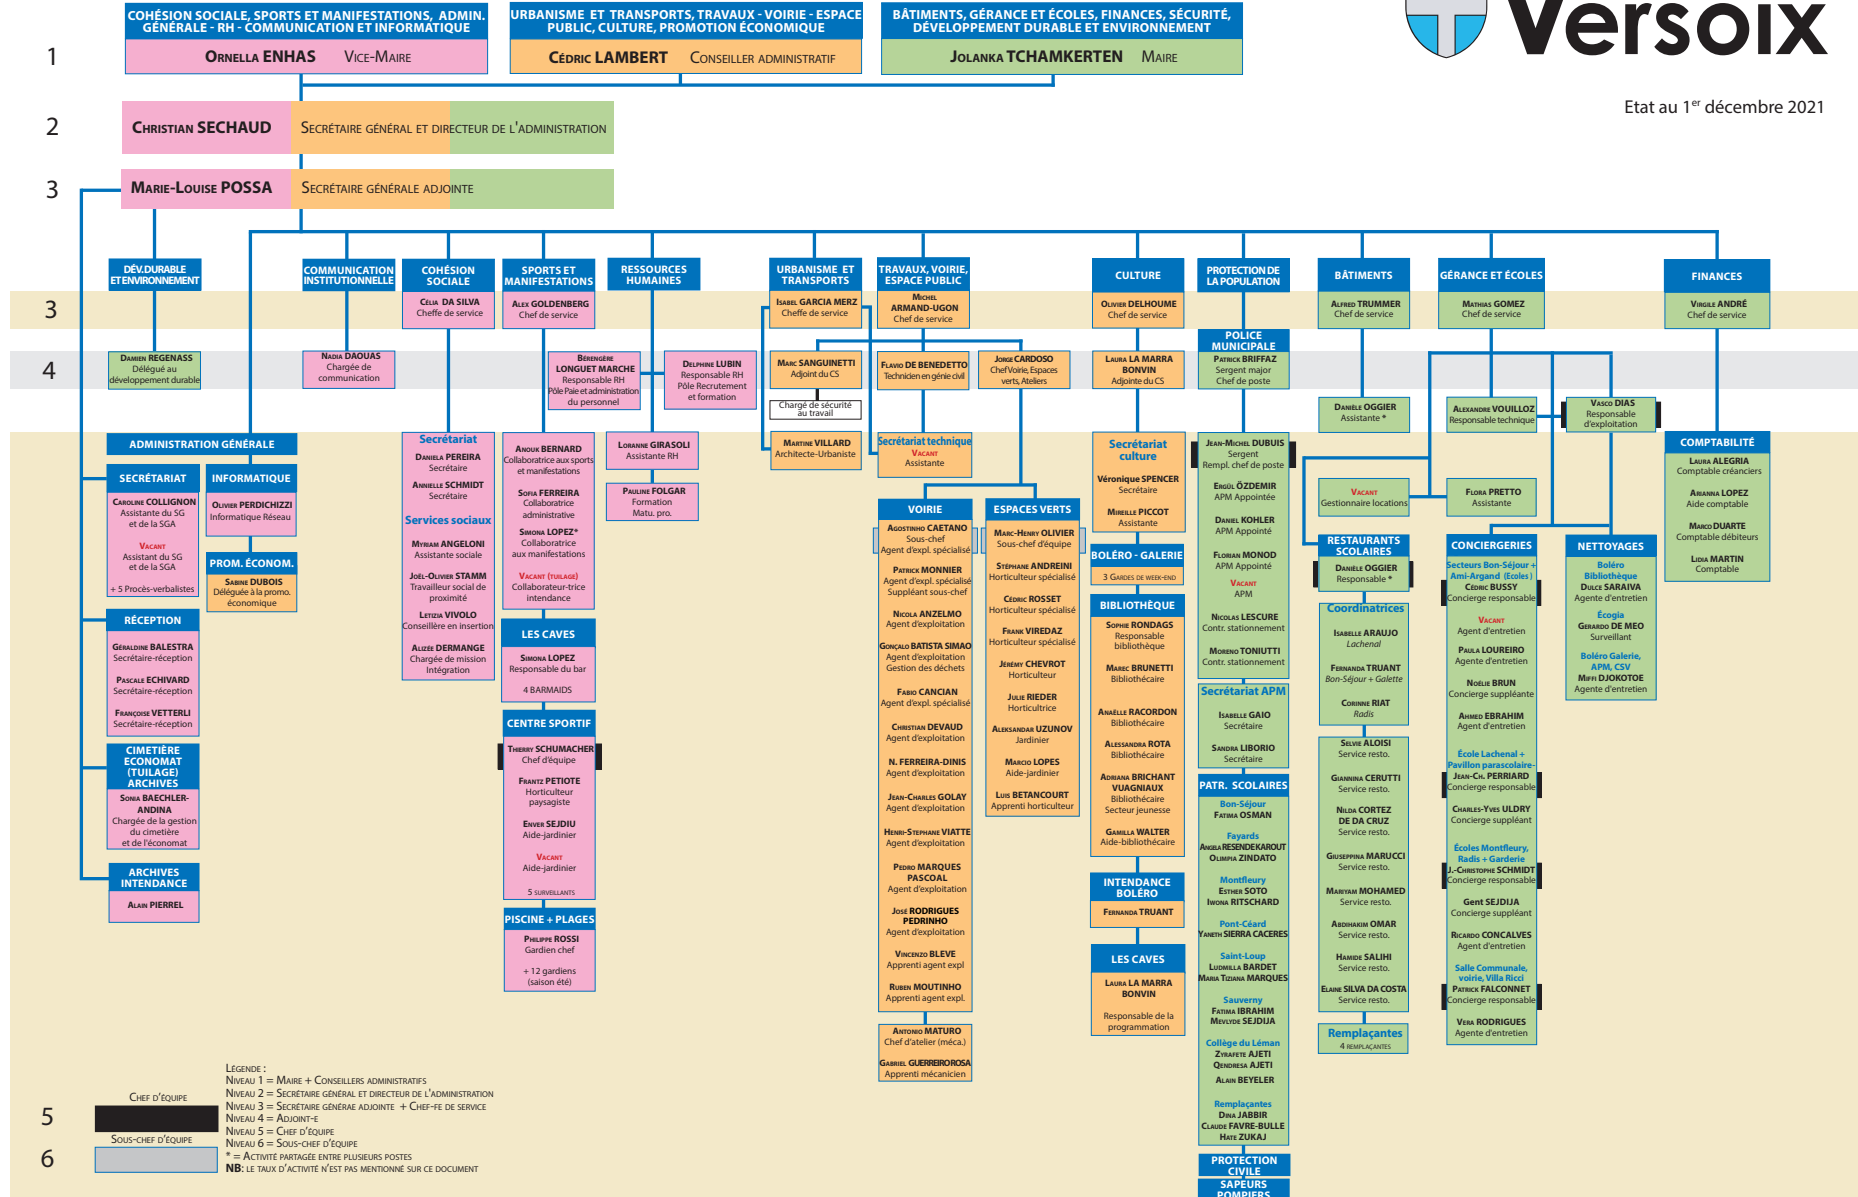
COHÉSION SOCIALE, SPORTS ET MANIFESTATIONS, ADMIN. GÉNÉRALE - RH - COMMUNICATION ET INFORMATIQUE
ORNELLA ENHAS VICE-MAIRE

URBANISME ET TRANSPORTS, TRAVAUX - VOIRIE - ESPACE PUBLIC, CULTURE, PROMOTION ÉCONOMIQUE
CÉDRIC LAMBERT CONSEILLER ADMINISTRATIF

BÂTIMENTS, GÉRANCE ET ÉCOLES, FINANCES, SÉCURITÉ, DÉVELOPPEMENT DURABLE ET ENVIRONNEMENT
JOLANKA TCHAMKERTEN MAIRE

Versoix

Etat au 1$^{er}$ décembre 2021

1
2
3

CHRISTIAN SECHAUD SECRÉTAIRE GÉNÉRAL ET DIRECTEUR DE L'ADMINISTRATION

MARIE-LOUISE POSSA SECRÉTAIRE GÉNÉRALE ADJOINTE

DÉV.DURABLE ET ENVIRONNEMENT
COMMUNICATION INSTITUTIONNELLE
COHÉSION SOCIALE
SPORTS ET MANIFESTATIONS
RESSOURCES HUMAINES
URBANISME ET TRANSPORTS
TRAVAUX, VOIRIE, ESPACE PUBLIC
CULTURE
PROTECTION DE LA POPULATION
BÂTIMENTS
GÉRANCE ET ÉCOLES
FINANCES

3
4

CÉLIA DA SILVA Cheffe de service
ALEX GOLDENBERG Chef de service
ISABEL GARCIA MERZ Cheffe de service
MICHEL ARMAND-UGON Chef de service
OLIVIER DELHOUME Chef de service
POLICE MUNICIPALE
PATRICK BRIFFAZ Sergent major Chef de poste
ALFRED TRUMMER Chef de service
MATHIAS GOMEZ Chef de service
VIRGILE ANDRÉ Chef de service

DAMIEN REGENASS Délégué au développement durable
NADIA DAOUAS Chargée de communication
BERENGÈRE LONGUET MARCHE Responsable RH Pôle Paie et administration du personnel
DELPHINE LUBIN Responsable RH Pôle Recrutement et formation
MARC SANGUINETTI Adjoint du CS
Chargé de sécurité au travail
FLAVIO DE BENEDETTO Technicien en génie civil
JORGE CARDOSO Chef Voirie, Espaces verts, Ateliers
LAURA LA MARRA BONVIN Adjointe du CS
DANIÈLE OGGIER Assistante *
ALEXANDRE VOUILLOZ Responsable technique
VASCO DIAS Responsable d'exploitation

ADMINISTRATION GÉNÉRALE
SECRÉTARIAT
CAROLINE COLLIGNON Assistante du SG et de la SGA
VACANT Assistant du SG et de la SGA
+ 5 Procès-verbalistes
INFORMATIQUE
OLIVIER PERDICHIZZI Informatique Réseau
PROM. ÉCONOM.
SABINE DUBOIS Déléguée à la promo. économique
RÉCEPTION
GÉRALDINE BALESTRA Secrétaire-réception
PASCALE ECHIVARD Secrétaire-réception
FRANÇOISE VETTERLI Secrétaire-réception
CIMETIÈRE ECONOMAT (TUILAGE) ARCHIVES
SONIA BAECHLER-ANDINA Chargée de la gestion du cimetière et de l'économat
ARCHIVES INTENDANCE
ALAIN PIERREL

Secrétariat
DANIELA PEREIRA Secrétaire
ANNIELLE SCHMIDT Secrétaire
Services sociaux
MYRIAM ANGELONI Assistante sociale
JOËL-OLIVIER STAMM Travailleur social de proximité
LETIZIA VIVOLO Conseillère en insertion
ALIZÉE DERMANGE Chargée de mission Intégration

ANOUK BERNARD Collaboratrice aux sports et manifestations
SOFIA FERREIRA Collaboratrice administrative
SIMONA LOPEZ* Collaboratrice aux manifestations
VACANT (TUILAGE) Collaborateur-trice intendant
LES CAVES
SIMONA LOPEZ Responsable du bar
4 BARMAIDS
CENTRE SPORTIF
THIERRY SCHUMACHER Chef d'équipe
FRANTZ PETIOTE Horticulteur paysagiste
ENVER SEJDIU Aide-jardinier
VACANT Aide-jardinier
5 SURVEILLANTS
PISCINE + PLAGES
PHILIPPE ROSSI Gardien chef
+ 12 gardiens (saison été)

LORANNE GIRASOLI Assistante RH
PAULINE FOLGAR Formation Matu. pro.

MARTINE VILLARD Architecte-Urbaniste
Secrétariat technique
VACANT Assistante

VOIRIE
AGOSTINHO CAETANO Sous-chef Agent d'expl. spécialisé
PATRICK MONNIER Agent d'expl. spécialisé Suppléant sous-chef
NICOLA ANZELMO Agent d'exploitation
GONÇALO BATISTA SIMAO Agent d'exploitation Gestion des déchets
FABIO CANCIAN Agent d'expl. spécialisé
CHRISTIAN DEVAUD Agent d'exploitation
N. FERREIRA-DINIS Agent d'exploitation
JEAN-CHARLES GOLAY Agent d'exploitation
HENRI-STEPHANE VIATTE Agent d'exploitation
PEDRO MARQUES PASCOAL Agent d'exploitation
JOSÉ RODRIGUES PEDRINHO Agent d'exploitation
VINCENZO BLEVE Apprenti agent expl
RUBEN MOUTINHO Apprenti agent expl.
ANTONIO MATURO Chef d'atelier (méca.)
GABRIEL GUERREIRO ROSA Apprenti mécanicien

ESPACES VERTS
MARC-HENRY OLIVIER Sous-chef d'équipe
STÉPHANE ANDREINI Horticulteur spécialisé
CÉDRIC ROSSET Horticulteur spécialisé
FRANK VIREDAZ Horticulteur spécialisé
JÉRÉMY CHEVROT Horticulteur
JULIE RIEDER Horticultrice
ALEKSANDAR UZUNOV Jardinier
MARCIO LOPES Aide-jardinier
LUIS BETANCOURT Apprenti horticulteur

Secrétariat culture
Véronique SPENCER Secrétaire
MIREILLE PICCOT Assistante
BOLÉRO - GALERIE
3 GARDES DE WEEK-END
BIBLIOTHÈQUE
SOPHIE RONDAGS Responsable bibliothèque
MAREC BRUNETTI Bibliothécaire
ANAËLLE RACORDON Bibliothécaire
ALESSANDRA ROTA Bibliothécaire
ADRIANA BRICHANT VUAGNIAUX Bibliothécaire Secteur jeunesse
GAMILLA WALTER Aide-bibliothécaire
INTENDANCE BOLÉRO
FERNANDA TRUANT
LES CAVES
LAURA LA MARRA BONVIN
Responsable de la programmation

JEAN-MICHEL DUBUIS Sergent Rempl. chef de poste
ERGÜL ÖZDEMIR APM Appointée
DANIEL KOHLER APM Appointé
FLORIAN MONOD APM Appointé
VACANT APM
NICOLAS LESCURE Contr. stationnement
MORENO TONIUTTI Contr. stationnement
Secrétariat APM
ISABELLE GAIO Secrétaire
SANDRA LIBORIO Secrétaire
PATR. SCOLAIRES
Bon-Séjour
FATIMA OSMAN
Fayards
ANGELA RESENDEKAROUT
OLIMPIA ZINDATO
Montfleury
ESTHER SOTO
IWONA RITSCHARD
Pont-Céard
YANETH SIERRA CACERES
Saint-Loup
LUDMILLA BARDET
MARIA TIZIANA MARQUES
Sauverny
FATIMA IBRAHIM
MEVLYDE SEJDIJA
Collège du Léman
ZYRAFETE AJETI
QENDRESA AJETI
ALAIN BEYELER
Remplaçantes
DINA JABBIR
CLAUDE FAVRE-BULLE
HATE ZUKAJ
PROTECTION CIVILE
SAPEURS POMPIERS

VACANT Gestionnaire locations
RESTAURANTS SCOLAIRES
DANIÈLE OGGIER Responsable *
Coordinatrices
ISABELLE ARAUJO Lachenal
FERNANDA TRUANT Bon-Séjour + Galette
CORINNE RIAT Radis
SELVIE ALOISI Service resto.
GIANNINA CERUTTI Service resto.
NILDA CORTEZ DE DA CRUZ Service resto.
GIUSEPPINA MARUCCI Service resto.
MARIYAM MOHAMED Service resto.
ABDIHAKIM OMAR Service resto.
HAMIDE SALIHI Service resto.
ELAINE SILVA DA COSTA Service resto.
Remplaçantes
4 REMPLAÇANTES

FLORA PRETTO Assistante
CONCIERGERIES
Secteurs Bon-Séjour + Ami-Argand (Ecoles)
CÉDRIC BUSSY Concierge responsable
VACANT Agent d'entretien
PAULA LOUREIRO Agente d'entretien
NOËLIE BRUN Concierge suppléante
AHMED EBRAHIM Agent d'entretien
École Lachenal + Pavillon parascolaire
JEAN-CH. PERRIARD Concierge responsable
CHARLES-YVES ULDRY Concierge suppléant
Écoles Montfleury, Radis + Garderie
J.-CHRISTOPHE SCHMIDT Concierge responsable
Gent SEJDIJA Concierge suppléant
RICARDO CONCALVES Agent d'entretien
Salle Communale, voirie, Villa Ricci
PATRICK FALCONNET Concierge responsable
VERA RODRIGUES Agente d'entretien

NETTOYAGES
Boléro Bibliothèque
DULCE SARAIVA Agente d'entretien
Écogia
GERARDO DE MEO Surveillant
Boléro Galerie, APM, CSV
MIFFI DJOKOTOE Agente d'entretien

COMPTABILITÉ
LAURA ALEGRIA Comptable créanciers
ARIANNA LOPEZ Aide comptable
MARCO DUARTE Comptable débiteurs
LIDIA MARTIN Comptable

5
6
CHEF D'ÉQUIPE
SOUS-CHEF D'ÉQUIPE

LÉGENDE :
NIVEAU 1 = MAIRE + CONSEILLERS ADMINISTRATIFS
NIVEAU 2 = SECRÉTAIRE GÉNÉRAL ET DIRECTEUR DE L'ADMINISTRATION
NIVEAU 3 = SECRÉTAIRE GÉNÉRALE ADJOINTE + CHEF-FE DE SERVICE
NIVEAU 4 = ADJOINT-E
NIVEAU 5 = CHEF D'ÉQUIPE
NIVEAU 6 = SOUS-CHEF D'ÉQUIPE
* = ACTIVITÉ PARTAGÉE ENTRE PLUSIEURS POSTES
NB: LE TAUX D'ACTIVITÉ N'EST PAS MENTIONNÉ SUR CE DOCUMENT